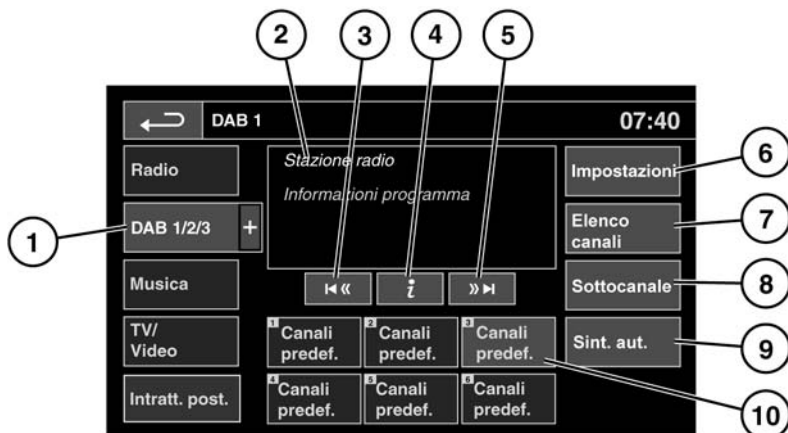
2 3 4 5

DAB 1 07:40

Radio

Stazione radio

Informazioni programma

Impostazioni 6

1 DAB 1/2/3 +

Elenco canali 7

Musica

Sottocanale 8

TV/ Video

1 Canali predef.

2 Canali predef.

3 Canali predef.

Sint. aut. 9

Intratt. post.

4 Canali predef.

5 Canali predef.

6 Canali predef.

10